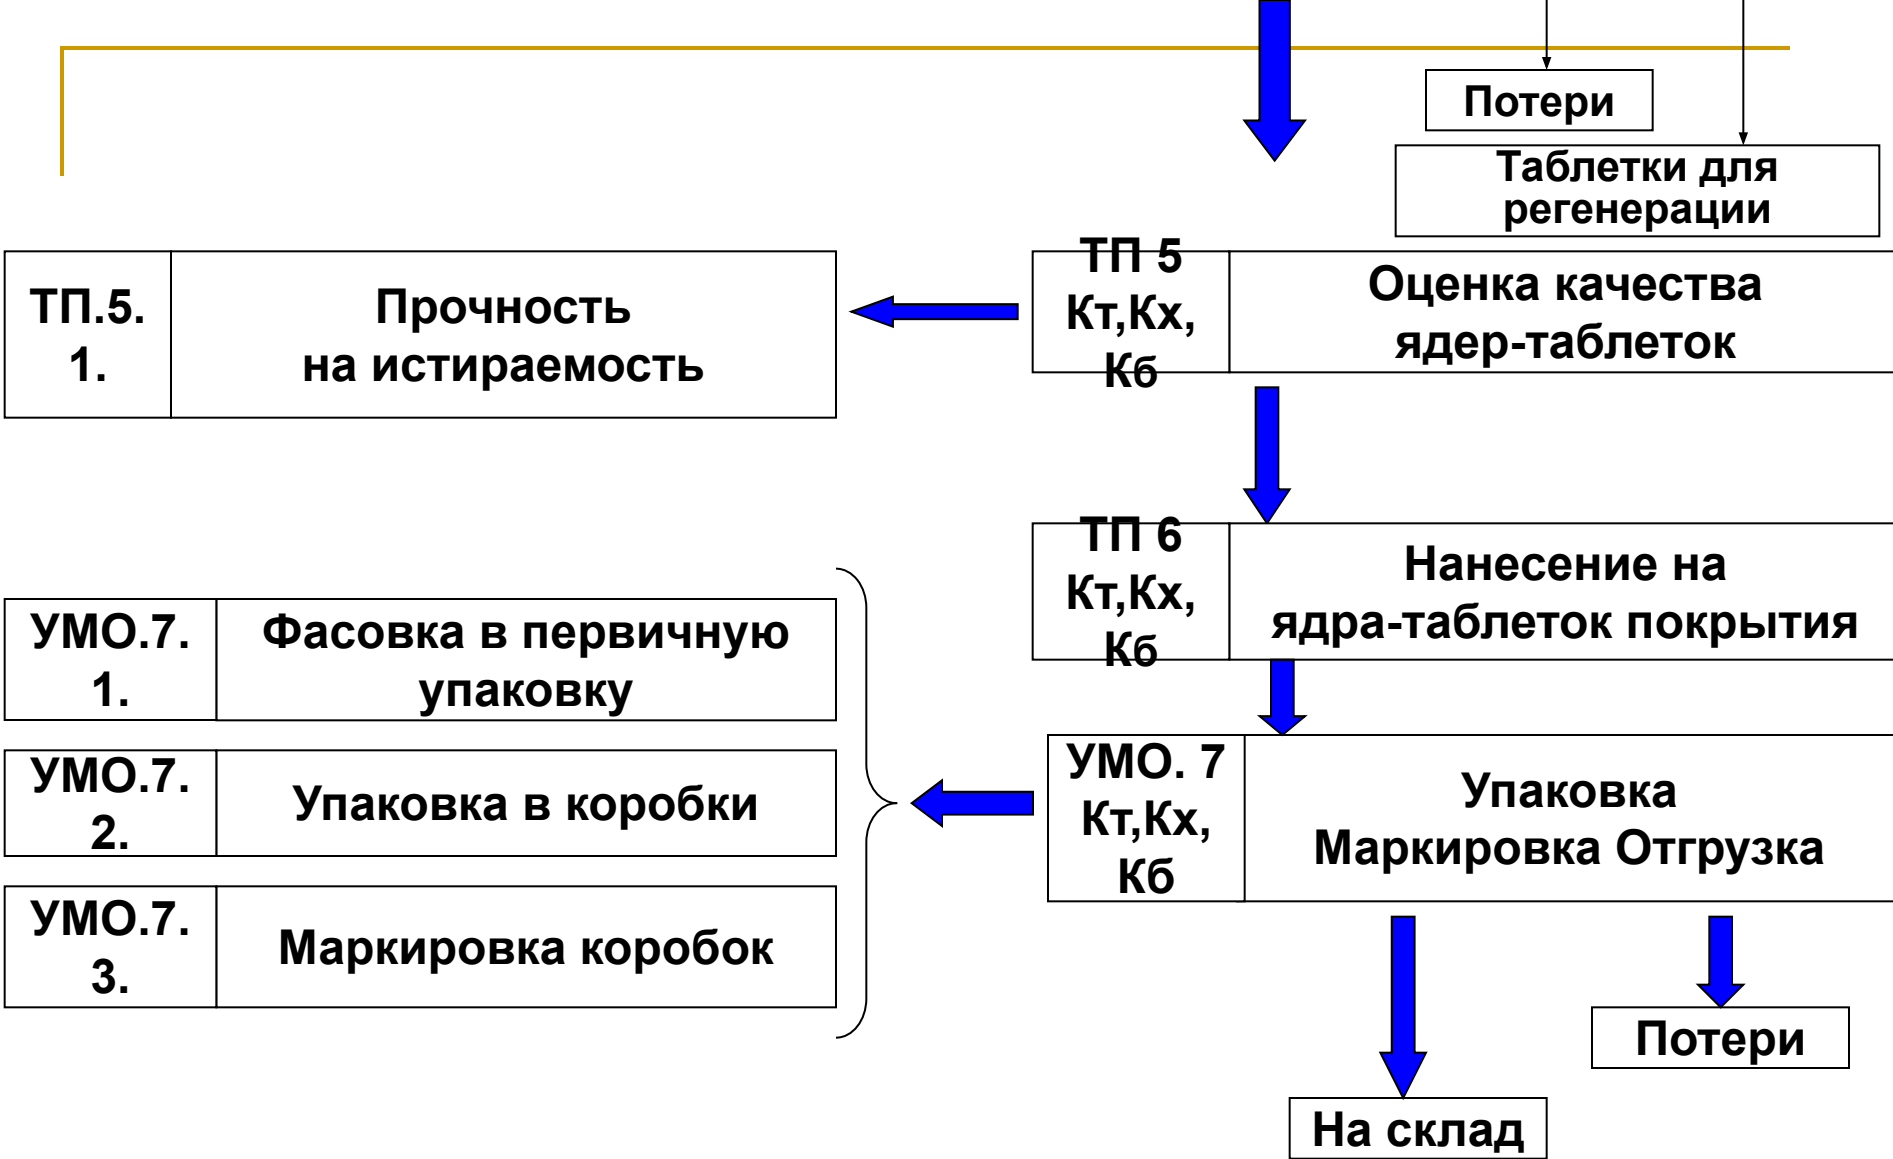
Потери

Таблетки для регенерации

ТП 5 Кт,Кх, Кб

Оценка качества ядер-таблеток

ТП.5. 1.

Прочность на истираемость

ТП 6 Кт,Кх, Кб

Нанесение на ядра-таблеток покрытия

УМО. 7 Кт,Кх, Кб

Упаковка Маркировка Отгрузка

УМО.7. 1.

Фасовка в первичную упаковку

УМО.7. 2.

Упаковка в коробки

УМО.7. 3.

Маркировка коробок

Потери

На склад